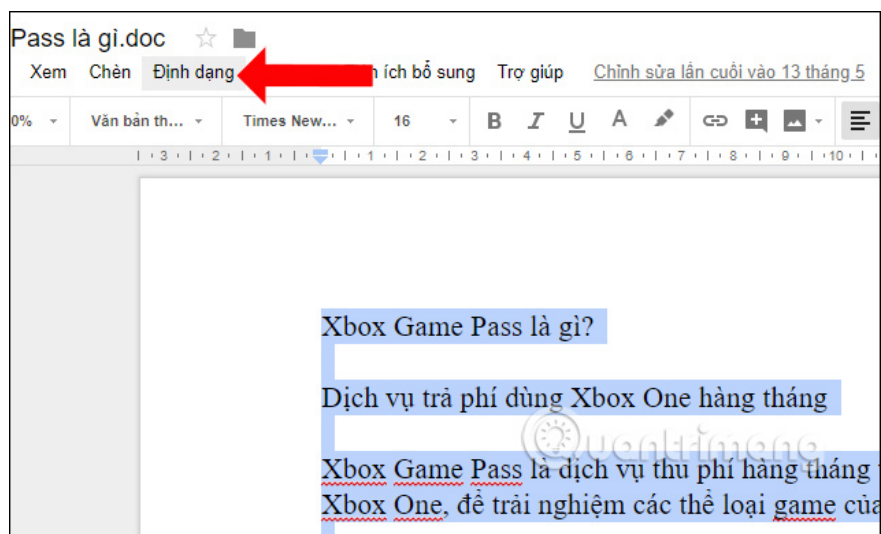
Pass là gì.doc

Xem Chèn Định dạng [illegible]n ích bổ sung Trợ giúp Chỉnh sửa lần cuối vào 13 tháng 5

0% Văn bản th... Times New... 16 B I U A

Xbox Game Pass là gì?

Dịch vụ trả phí dùng Xbox One hàng tháng

Xbox Game Pass là dịch vụ thu phí hàng tháng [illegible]
Xbox One, để trải nghiệm các thể loại game của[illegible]

Quantrimang